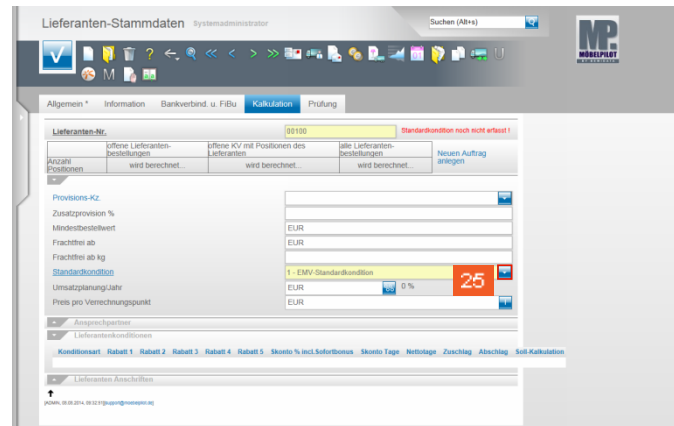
Lieferanten-Stammdaten Systemadministrator

Suchen (Alt+s)

MÖBELPILOT

M

Allgemein * Information Bankverbind. u. FiBu Kalkulation Prüfung

Lieferanten-Nr. 00100 Standardkondition noch nicht erfasst !

| Anzahl Positionen | offene Lieferanten-bestellungen | offene KV mit Positionen des Lieferanten | alle Lieferanten-bestellungen | Neuen Auftrag anlegen |
|---|---|---|---|---|
| | wird berechnet... | wird berechnet... | wird berechnet... | |

Provisions-Kz.
Zusatzprovision %
Mindestbestellwert EUR
Frachtfrei ab EUR
Frachtfrei ab kg
Standardkondition 1 - EMV-Standardkondition
25
Umsatzplanung/Jahr EUR 0 %
Preis pro Verrechnungspunkt EUR

Ansprechpartner

Lieferantenkonditionen

| Konditionsart | Rabatt 1 | Rabatt 2 | Rabatt 3 | Rabatt 4 | Rabatt 5 | Skonto % incl.Sofortbonus | Skonto Tage | Nettotage | Zuschlag | Abschlag | Soll-Kalkulation |
|---|---|---|---|---|---|---|---|---|---|---|---|

Lieferanten Anschriften

[ADMIN, 08.08.2014, 09:32:57][support@moebelpilot.de]